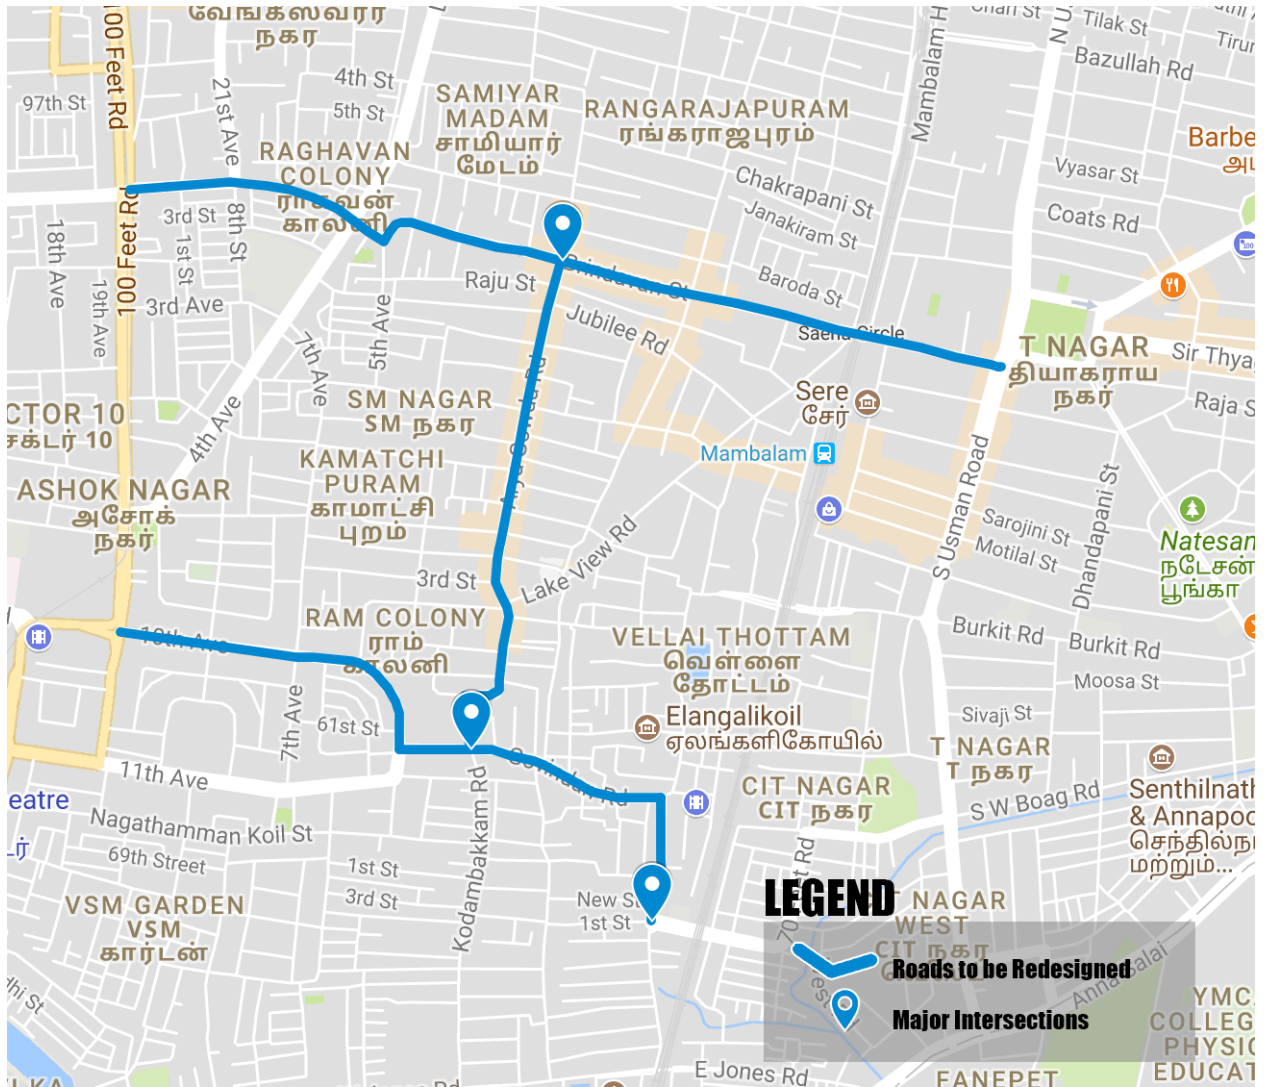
வேங்கடேஸ்வரா நகர்
100 Feet Rd
97th St
21st Ave
4th St
5th St
SAMIYAR MADAM சாமியார் மேடம்
RANGARAJAPURAM ரங்கராஜபுரம்
Mambalam H
Tilak St
Bazullah Rd
Tirur
Barbe
RAGHAVAN COLONY ராகவன் காலனி
Chakrapani St
Janakiram St
Vyasar St
Coats Rd
3rd St
8th St
1st St
18th Ave
19th Ave
100 Feet Rd
3rd Ave
Raju St
Baroda St
Jubilee Rd
Saem Circle
T NAGAR தியாகராய நகர்
Sir Thya
Raja S
7th Ave
5th Ave
SM NAGAR SM நகர்
CTOR 10 சக்டர் 10
4th Ave
Sere சேர்
Mambalam
ASHOK NAGAR அசோக் நகர்
KAMATCHI PURAM காமாட்சி புரம்
Arya Gowda Rd
S Usman Road
Sarojini St
Motilal St
Dhandapani St
Natesan நடேசன் பூங்கா
3rd St
Lake View Rd
RAM COLONY ராம் காலனி
VELLAI THOTTAM வெள்ளை தோட்டம்
Burkit Rd
Burkit Rd
Moosa St
7th Ave
61st St
Elangalikoil ஏலங்களிகோயில்
Sivaji St
T NAGAR T நகர்
11th Ave
CIT NAGAR CIT நகர்
S W Boag Rd
Senthilnath & Annapoo செந்தில்ந மற்றும்...
eatre
Nagathamman Koil St
Kodambakkam Rd
69th Street
1st St
3rd St
New St 1st St
LEGEND
NAGAR WEST CIT நகர்
Roads to be Redesigned
Major Intersections
Anna Salai
VSM GARDEN VSM கார்டன்
YMC COLLEG PHYSIC EDUCAT
E Jones Rd
FANEPET